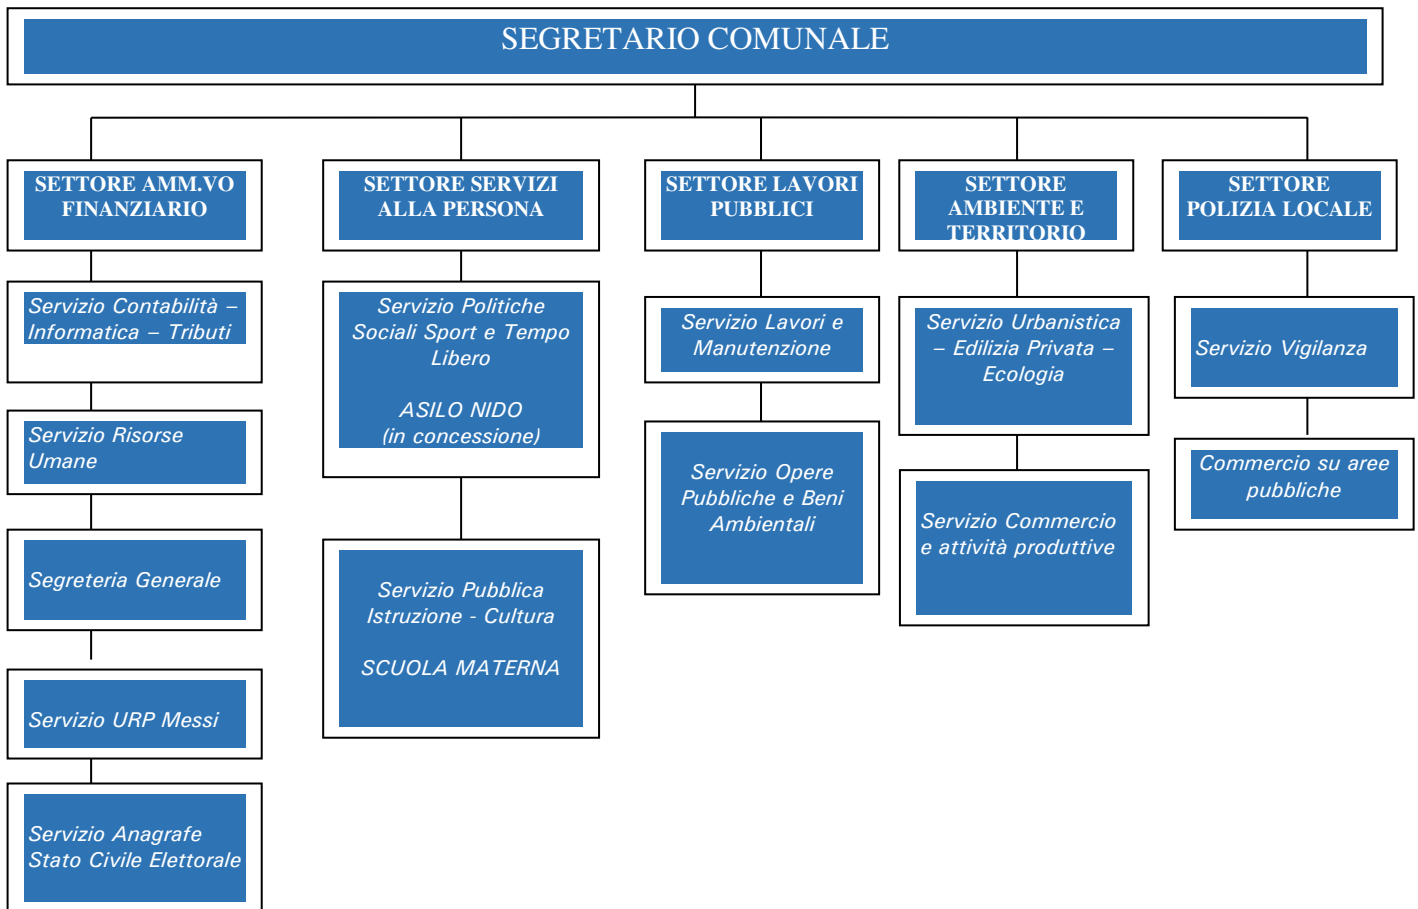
SEGRETARIO COMUNALE

SETTORE AMM.VO FINANZIARIO

Servizio Contabilità – Informatica – Tributi

Servizio Risorse Umane

Segreteria Generale

Servizio URP Messi

Servizio Anagrafe Stato Civile Elettorale

SETTORE SERVIZI ALLA PERSONA

Servizio Politiche Sociali Sport e Tempo Libero

ASILO NIDO (in concessione)

Servizio Pubblica Istruzione - Cultura

SCUOLA MATERNA

SETTORE LAVORI PUBBLICI

Servizio Lavori e Manutenzione

Servizio Opere Pubbliche e Beni Ambientali

SETTORE AMBIENTE E TERRITORIO

Servizio Urbanistica – Edilizia Privata – Ecologia

Servizio Commercio e attività produttive

SETTORE POLIZIA LOCALE

Servizio Vigilanza

Commercio su aree pubbliche